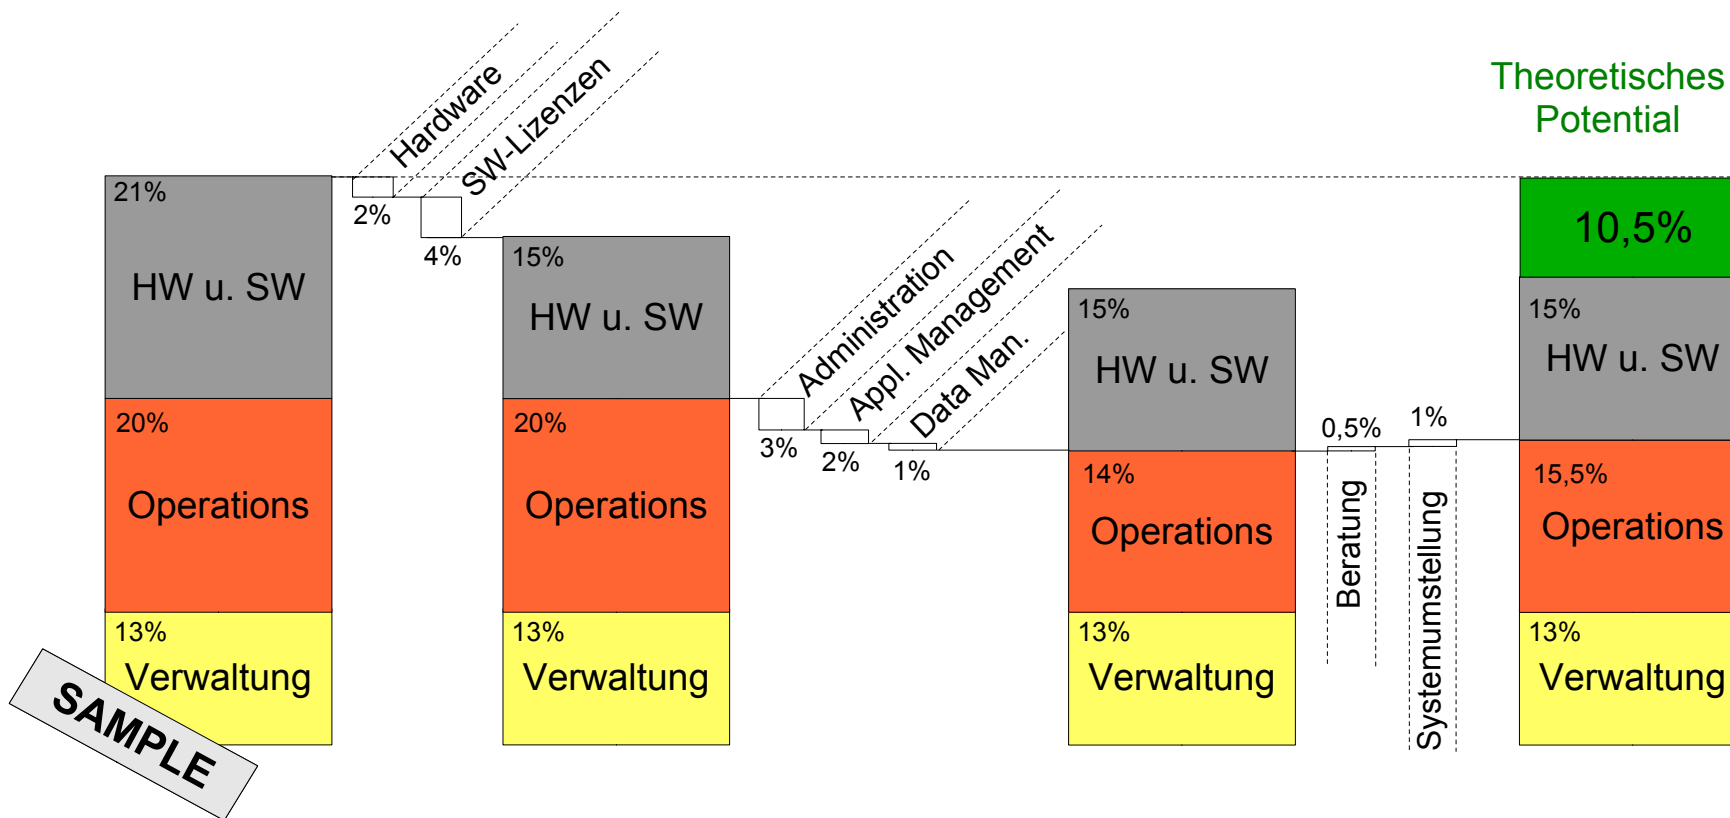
Theoretisches Potential

21%
HW u. SW
20%
Operations
13%
Verwaltung

Hardware
2%
SW-Lizenzen
4%

15%
HW u. SW
20%
Operations
13%
Verwaltung

Administration
3%
Appl. Management
2%
Data Man.
1%

15%
HW u. SW
14%
Operations
13%
Verwaltung

0,5%
Beratung
1%
Systemumstellung

10,5%
15%
HW u. SW
15,5%
Operations
13%
Verwaltung

SAMPLE